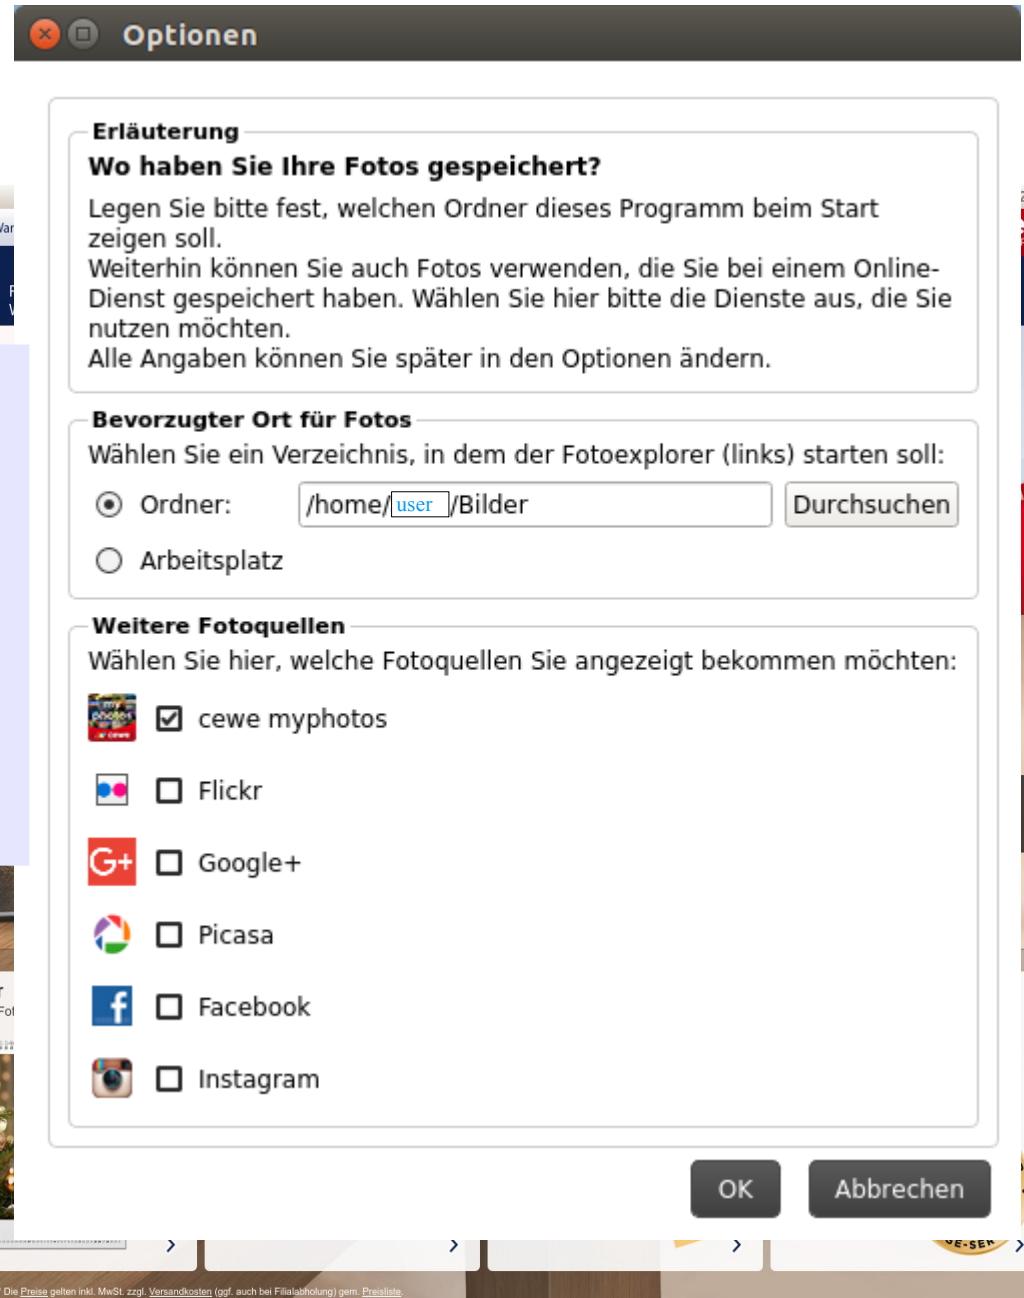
Optionen

Erläuterung

Wo haben Sie Ihre Fotos gespeichert?

Legen Sie bitte fest, welchen Ordner dieses Programm beim Start zeigen soll.
Weiterhin können Sie auch Fotos verwenden, die Sie bei einem Online-Dienst gespeichert haben. Wählen Sie hier bitte die Dienste aus, die Sie nutzen möchten.
Alle Angaben können Sie später in den Optionen ändern.

Bevorzugter Ort für Fotos

Wählen Sie ein Verzeichnis, in dem der Fotoexplorer (links) starten soll:

Ordner: /home/user/Bilder Durchsuchen

Arbeitsplatz

Weitere Fotoquellen

Wählen Sie hier, welche Fotoquellen Sie angezeigt bekommen möchten:

cewe myphotos

Flickr

Google+

Picasa

Facebook

Instagram

OK Abbrechen

Die Preise gelten inkl. MwSt. zzgl. Versandkosten (ggf. auch bei Filialabholung) gem. Preisliste.